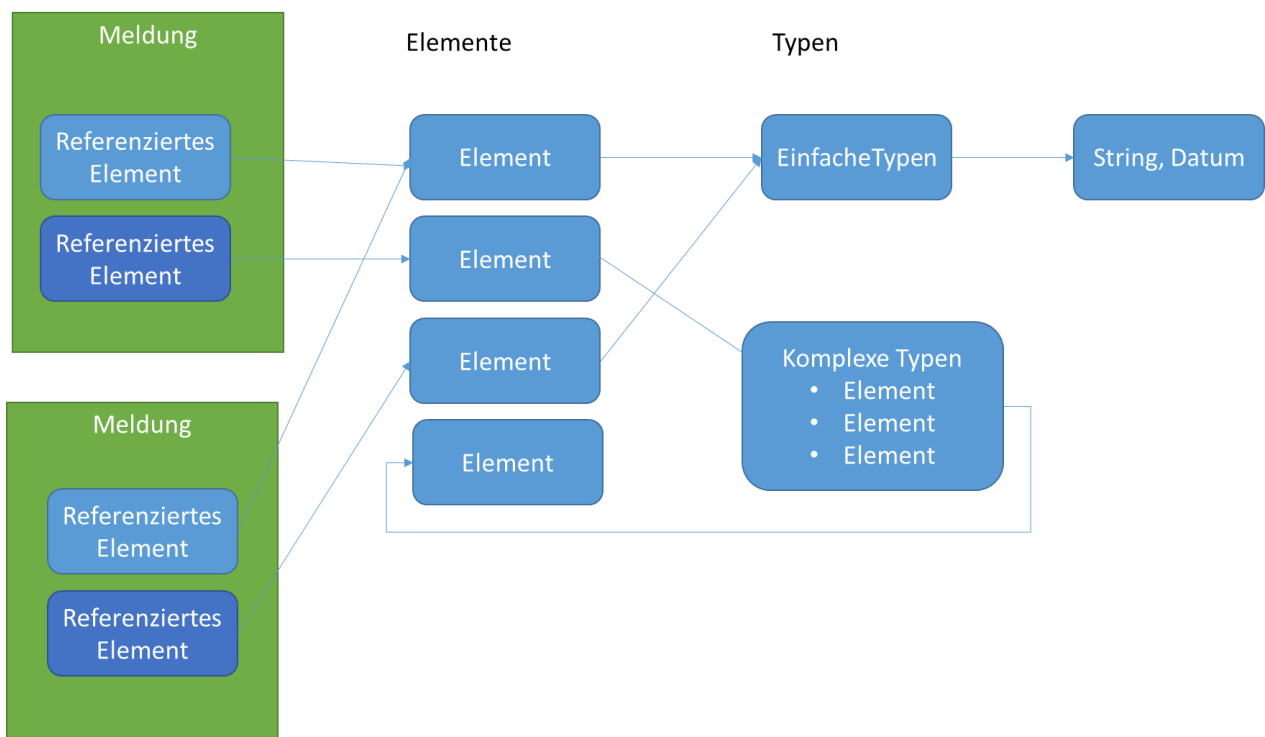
Meldung

Referenziertes Element

Referenziertes Element

Meldung

Referenziertes Element

Referenziertes Element

Elemente

Element

Element

Element

Element

Typen

EinfacheTypen

String, Datum

Komplexe Typen
- Element
- Element
- Element